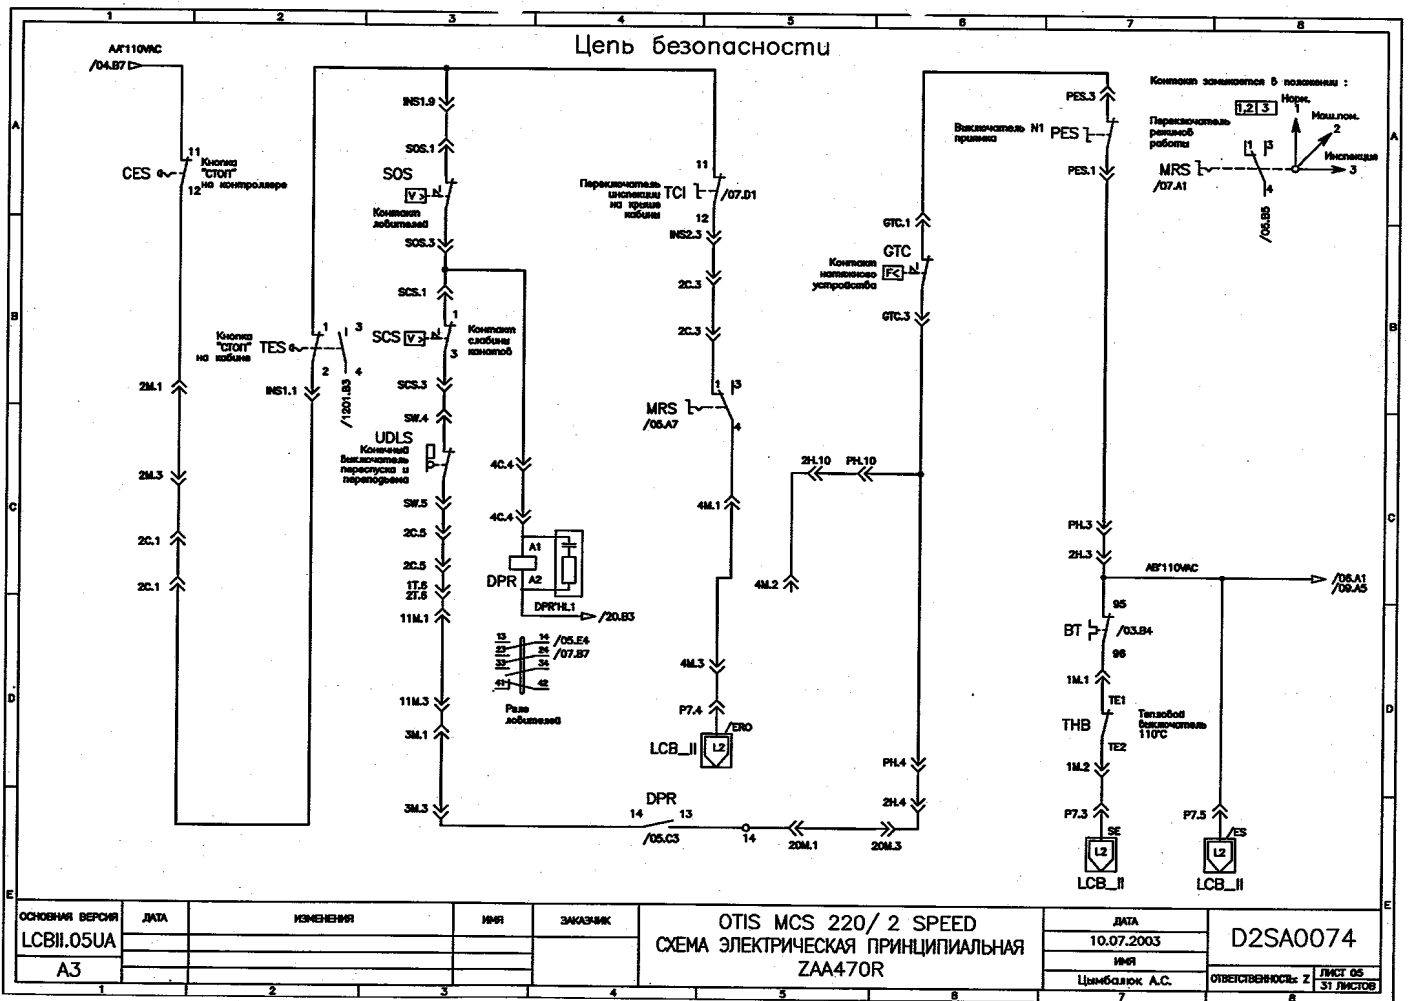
1 2 3 4 5 6 7 8

Цепь безопасности

AA'110VAC
/04.B7

11
Кнопка "стоп" на контроллере
CES
12

INS1.9
SOS.1
SOS
V3
Контакт ловителей
SOS.3

SCS.1
Кнопка "стоп" на кабине
TES
1 3
2 4
INS1.1
/1201.B3
SCS
V3
1
3
Контакт слабины канатов
SCS.3
SW.4
UDLS
Конечный выключатель перепуска и переподъема
SW.5
2C.5
2C.5
1T.6
2T.6
11M.1
11M.3
3M.1
3M.3

2M.1
2M.3
2C.1
2C.1

4C.4
4C.4
A1
A2
DPR
DPR'HL1
/20.B3
13 14 /05.E4
23 24 /07.B7
33 34
41 42
Реле ловителей

Переключатель инспекции на крыше кабины
11
TCI
/07.D1
12
INS2.3
2C.3
2C.3
MRS
/05.A7
1 3
4
4M.1
4M.2
4M.3
P7.4
/ERO
L2
LCB_II

DPR
14 13
/05.C3
14
20M.1
20M.3

2H.10
PH.10

PES.3
Выключатель N1 приямка
PES
PES.1
GTC.1
GTC
Контакт натяжного устройства
F<
GTC.3
PH.3
2H.3
AB'110VAC
/06.A1
/09.A5
95
BT
/03.B4
96
1M.1
TE1
THB
Тепловой выключатель 110°С
TE2
1M.2
P7.3
SE
L2
LCB_II
P7.5
/ES
L2
LCB_II
PH.4
2H.4

Контакт замыкается в положении :
1,2 3
Переключатель режимов работы
MRS
/07.A1
1 3
4
/05.B5
Норм.
1
Маш.пом.
2
Инспекция
3

A B C D E

| ОСНОВНАЯ ВЕРСИЯ | ДАТА | ИЗМЕНЕНИЯ | ИМЯ | ЗАКАЗЧИК | OTIS MCS 220/ 2 SPEED СХЕМА ЭЛЕКТРИЧЕСКАЯ ПРИНЦИПИАЛЬНАЯ ZAA470R | ДАТА 10.07.2003 ИМЯ Цымбалюк А.С. | D2SA0074 |
|---|---|---|---|---|---|---|---|
| LCBII.05UA | | | | | | | |
| A3 | | | | | | | ОТВЕТСТВЕННОСТЬ: Z ЛИСТ 05 31 ЛИСТОВ |